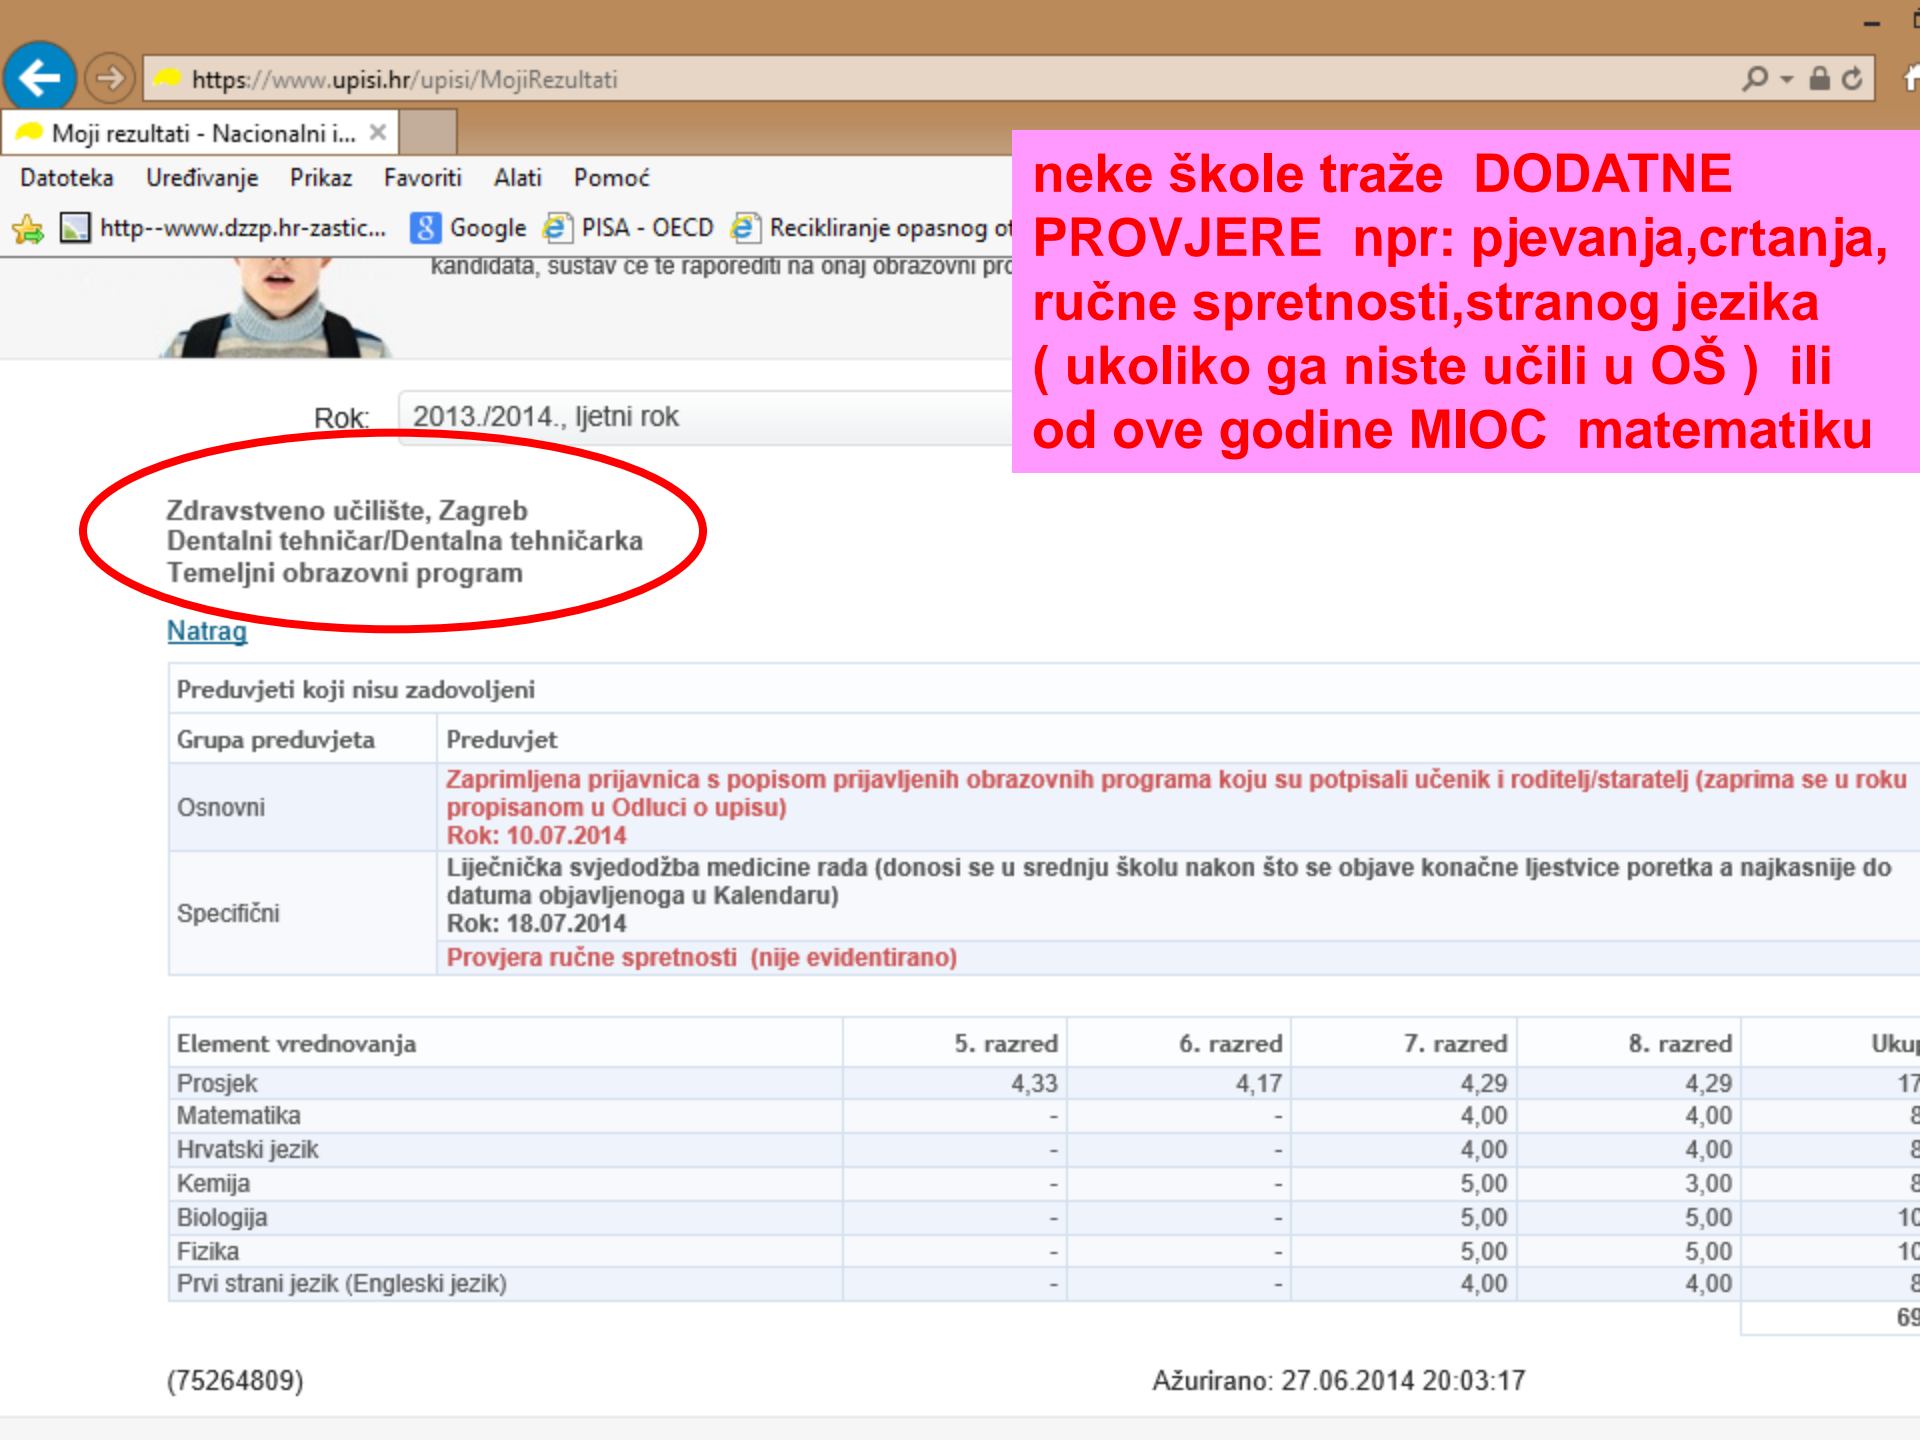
https://www.upisi.hr/upisi/MojiRezultati

Moji rezultati - Nacionalni i...

Datoteka Uređivanje Prikaz Favoriti Alati Pomoć

http--www.dzzp.hr-zastic... Google PISA - OECD Recikliranje opasnog o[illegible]

kandidata, sustav će te rasporediti na onaj obrazovni pr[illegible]

neke škole traže DODATNE PROVJERE npr: pjevanja,crtanja, ručne spretnosti,stranog jezika ( ukoliko ga niste učili u OŠ ) ili od ove godine MIOC matematiku

Rok: 2013./2014., ljetni rok

Zdravstveno učilište, Zagreb
Dentalni tehničar/Dentalna tehničarka
Temeljni obrazovni program

Natrag

| Preduvjeti koji nisu zadovoljeni | |
|---|---|
| Grupa preduvjeta | Preduvjet |
| Osnovni | Zaprimljena prijavnica s popisom prijavljenih obrazovnih programa koju su potpisali učenik i roditelj/staratelj (zaprima se u roku propisanom u Odluci o upisu) Rok: 10.07.2014 |
| Specifični | Liječnička svjedodžba medicine rada (donosi se u srednju školu nakon što se objave konačne ljestvice poretka a najkasnije do datuma objavljenoga u Kalendaru) Rok: 18.07.2014 |
| | Provjera ručne spretnosti (nije evidentirano) |

| Element vrednovanja | 5. razred | 6. razred | 7. razred | 8. razred | Uku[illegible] |
|---|---|---|---|---|---|
| Prosjek | 4,33 | 4,17 | 4,29 | 4,29 | 17 |
| Matematika | - | - | 4,00 | 4,00 | 8 |
| Hrvatski jezik | - | - | 4,00 | 4,00 | 8 |
| Kemija | - | - | 5,00 | 3,00 | 8 |
| Biologija | - | - | 5,00 | 5,00 | 10 |
| Fizika | - | - | 5,00 | 5,00 | 10 |
| Prvi strani jezik (Engleski jezik) | - | - | 4,00 | 4,00 | 8 |
| | | | | | 69 |

(75264809) Ažurirano: 27.06.2014 20:03:17